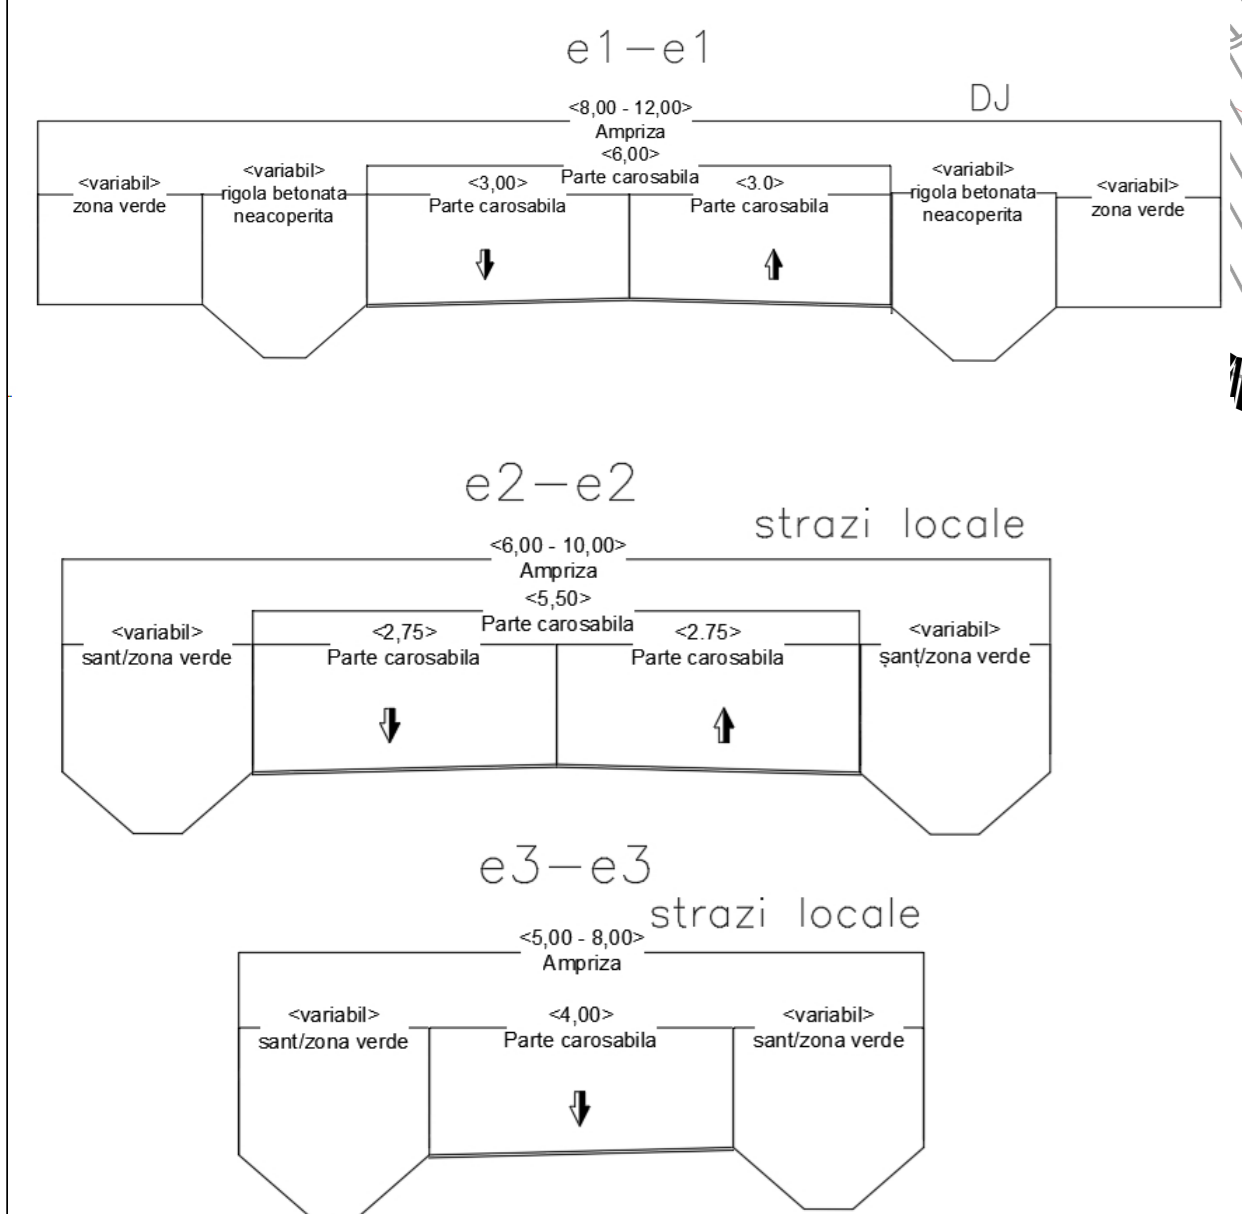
e1—e1

DJ

<8,00 - 12,00>
Ampriza

<6,00>
Parte carosabila

<variabil>
zona verde

<variabil>
rigola betonata
neacoperita

<3,00>
Parte carosabila

<3.0>
Parte carosabila

<variabil>
rigola betonata
neacoperita

<variabil>
zona verde

e2—e2

strazi locale

<6,00 - 10,00>
Ampriza

<5,50>
Parte carosabila

<variabil>
sant/zona verde

<2,75>
Parte carosabila

<2.75>
Parte carosabila

<variabil>
șanț/zona verde

e3—e3

strazi locale

<5,00 - 8,00>
Ampriza

<variabil>
sant/zona verde

<4,00>
Parte carosabila

<variabil>
sant/zona verde